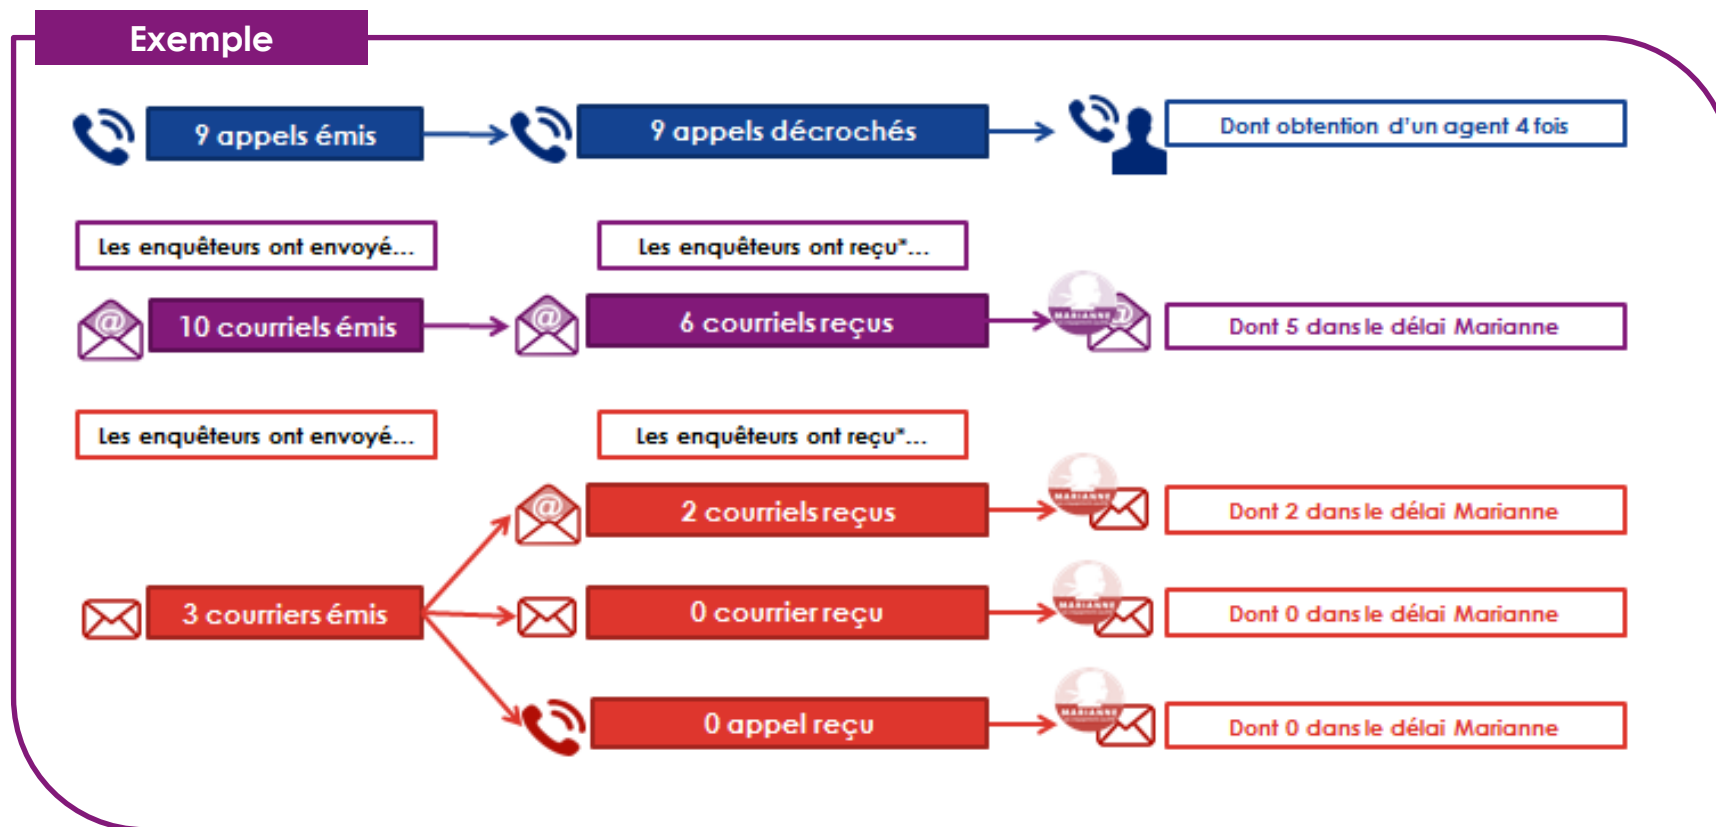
Exemple

9 appels émis

9 appels décrochés

Dont obtention d'un agent 4 fois

Les enquêteurs ont envoyé…

Les enquêteurs ont reçu*…

10 courriels émis

6 courriels reçus

MARIANNE

Dont 5 dans le délai Marianne

Les enquêteurs ont envoyé…

Les enquêteurs ont reçu*…

2 courriels reçus

MARIANNE

Dont 2 dans le délai Marianne

3 courriers émis

0 courrier reçu

MARIANNE

Dont 0 dans le délai Marianne

0 appel reçu

MARIANNE

Dont 0 dans le délai Marianne